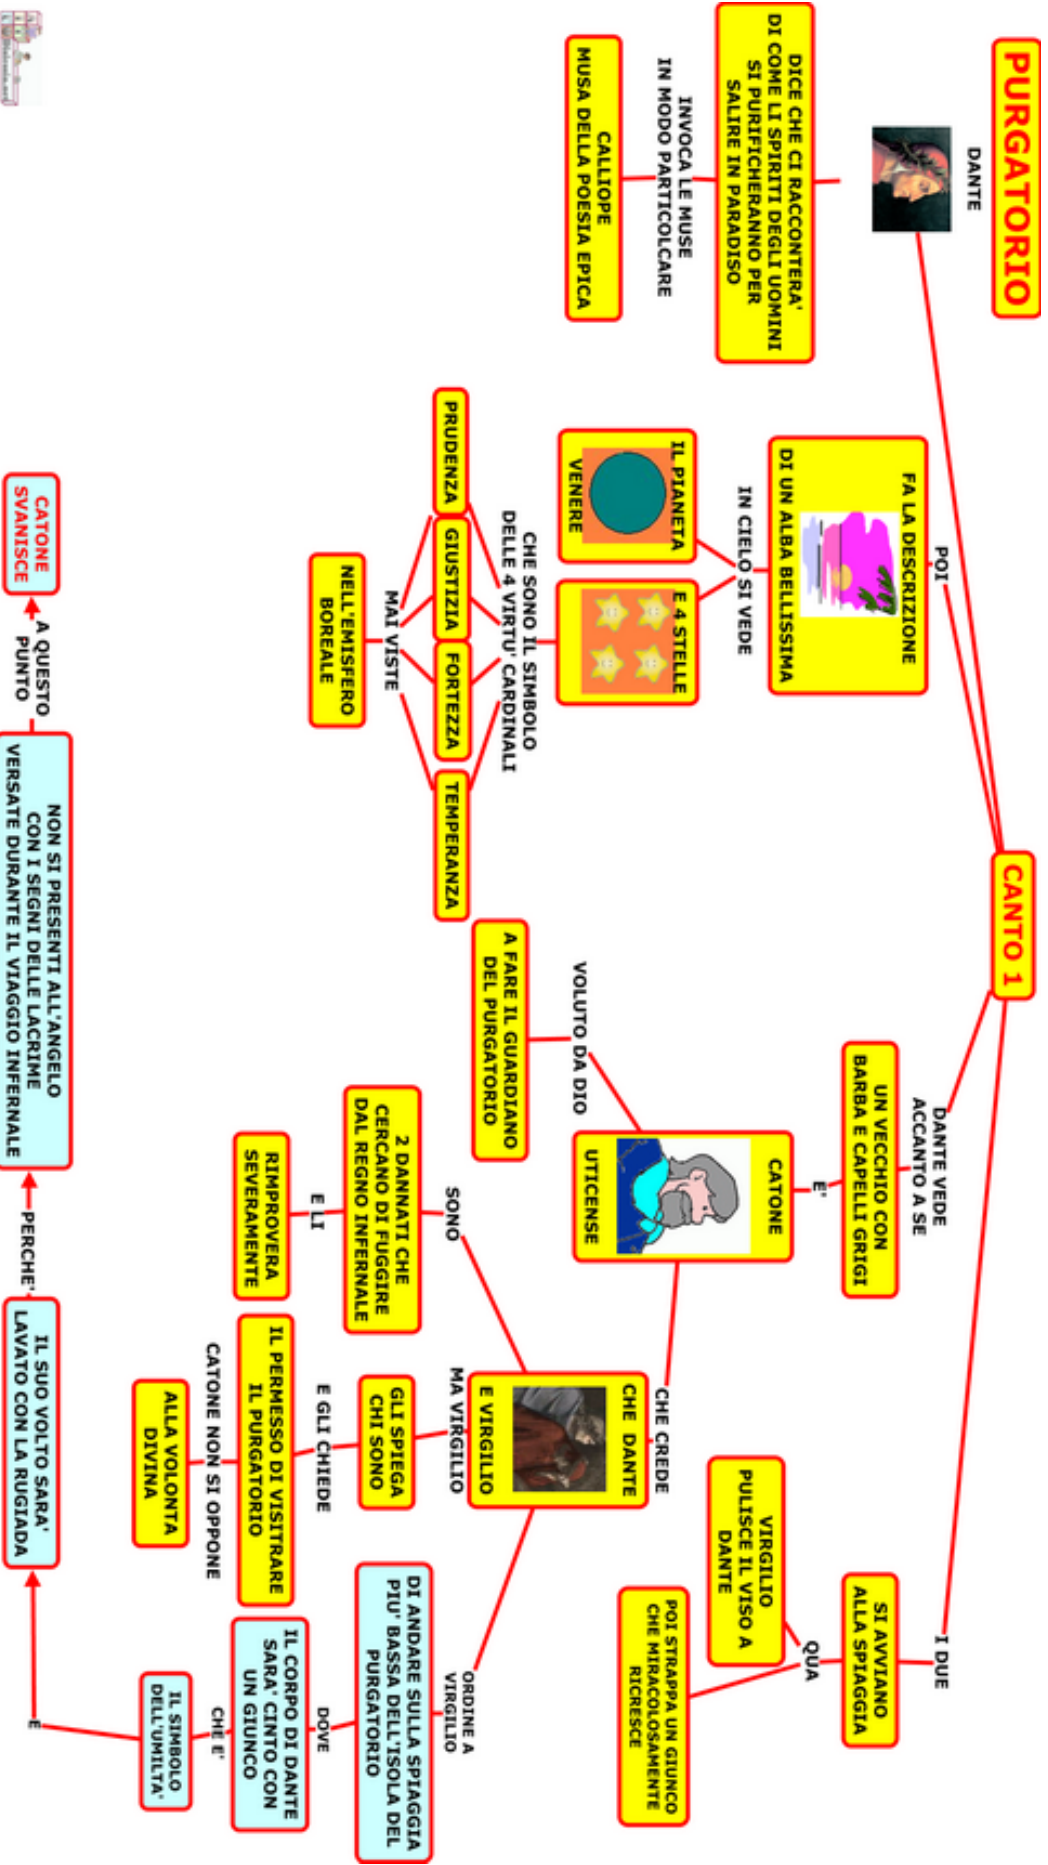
PURGATORIO

DANTE

DICE CHE CI RACCONTERA' DI COME LI SPIRITI DEGLI UOMINI SI PURIFICHERANNO PER SALIRE IN PARADISO

INVOCA LE MUSE IN MODO PARTICOLCARE

CALLIOPE MUSA DELLA POESIA EPICA

CANTO 1

POI

FA LA DESCRIZIONE DI UN ALBA BELLISSIMA

IN CIELO SI VEDE

IL PIANETA VENERE

E 4 STELLE

CHE SONO IL SIMBOLO DELLE 4 VIRTU' CARDINALI

PRUDENZA

GIUSTIZIA

FORTEZZA

TEMPERANZA

MAI VISTE

NELL'EMISFERO BOREALE

DANTE VEDE ACCANTO A SE

UN VECCHIO CON BARBA E CAPELLI GRIGI

E'

CATONE UTICENSE

VOLUTO DA DIO

A FARE IL GUARDIANO DEL PURGATORIO

CHE CREDE

CHE DANTE E VIRGILIO

SONO

2 DANNATI CHE CERCANO DI FUGGIRE DAL REGNO INFERNALE

E LI

RIMPROVERA SEVERAMENTE

MA VIRGILIO

GLI SPIEGA CHI SONO

E GLI CHIEDE

IL PERMESSO DI VISITRARE IL PURGATORIO

CATONE NON SI OPPONE

ALLA VOLONTA DIVINA

ORDINE A VIRGILIO

DI ANDARE SULLA SPIAGGIA PIU' BASSA DELL'ISOLA DEL PURGATORIO

DOVE

IL CORPO DI DANTE SARA' CINTO CON UN GIUNCO

CHE E'

IL SIMBOLO DELL'UMILTA'

E

IL SUO VOLTO SARA' LAVATO CON LA RUGIADA

PERCHE'

NON SI PRESENTI ALL'ANGELO CON I SEGNI DELLE LACRIME VERSATE DURANTE IL VIAGGIO INFERNALE

A QUESTO PUNTO

CATONE SVANISCE

I DUE

SI AVVIANO ALLA SPIAGGIA

QUA

VIRGILIO PULISCE IL VISO A DANTE

POI STRAPPA UN GIUNCO CHE MIRACOLOSAMENTE RICRESCE